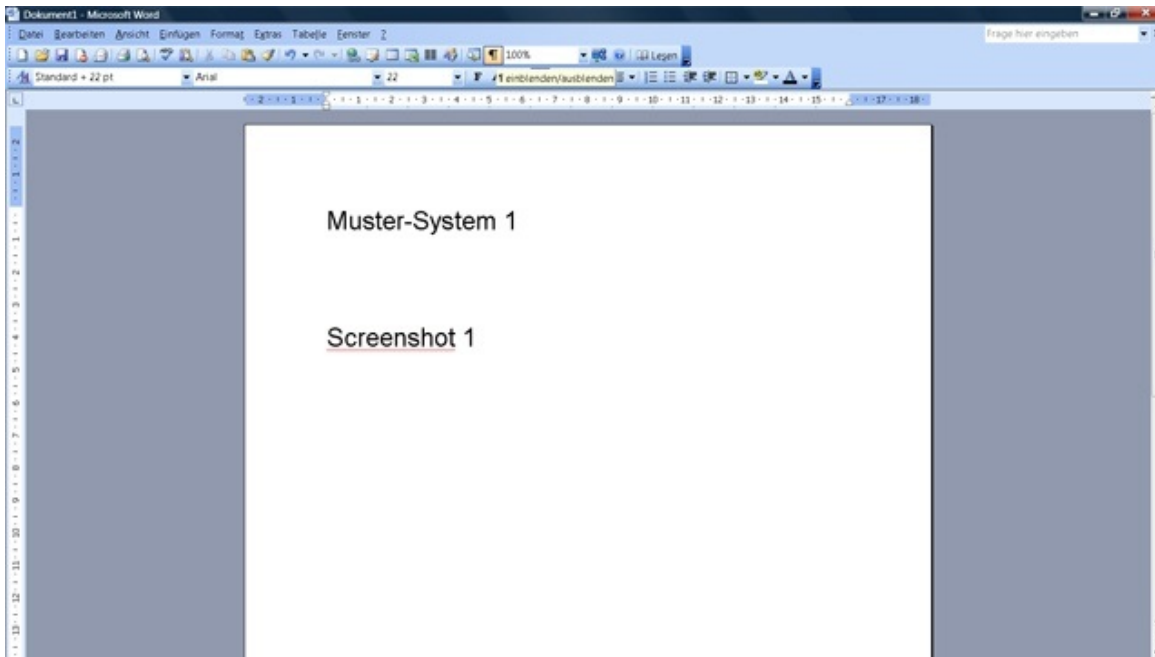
Dokument1 - Microsoft Word

Datei Bearbeiten Ansicht Einfügen Format Extras Tabelle Fenster ?

Frage hier eingeben

100%

Lesen

Standard + 22 pt

Arial

22

F

¶ einblenden/ausblenden

Muster-System 1

Screenshot 1